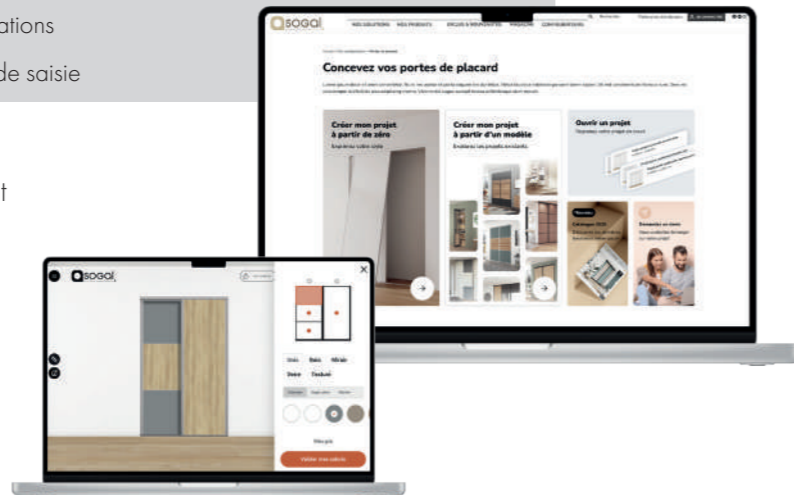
ations

de saisie

t

sogal

NOS SOLUTIONS NOS PRODUITS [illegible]

Concevez vos portes de placard

Créer mon projet à partir de zéro

Créer mon projet à partir d'un modèle

Ouvrir un projet

sogal

Unis Bois Miroir Verre Textuel

Valider mes options